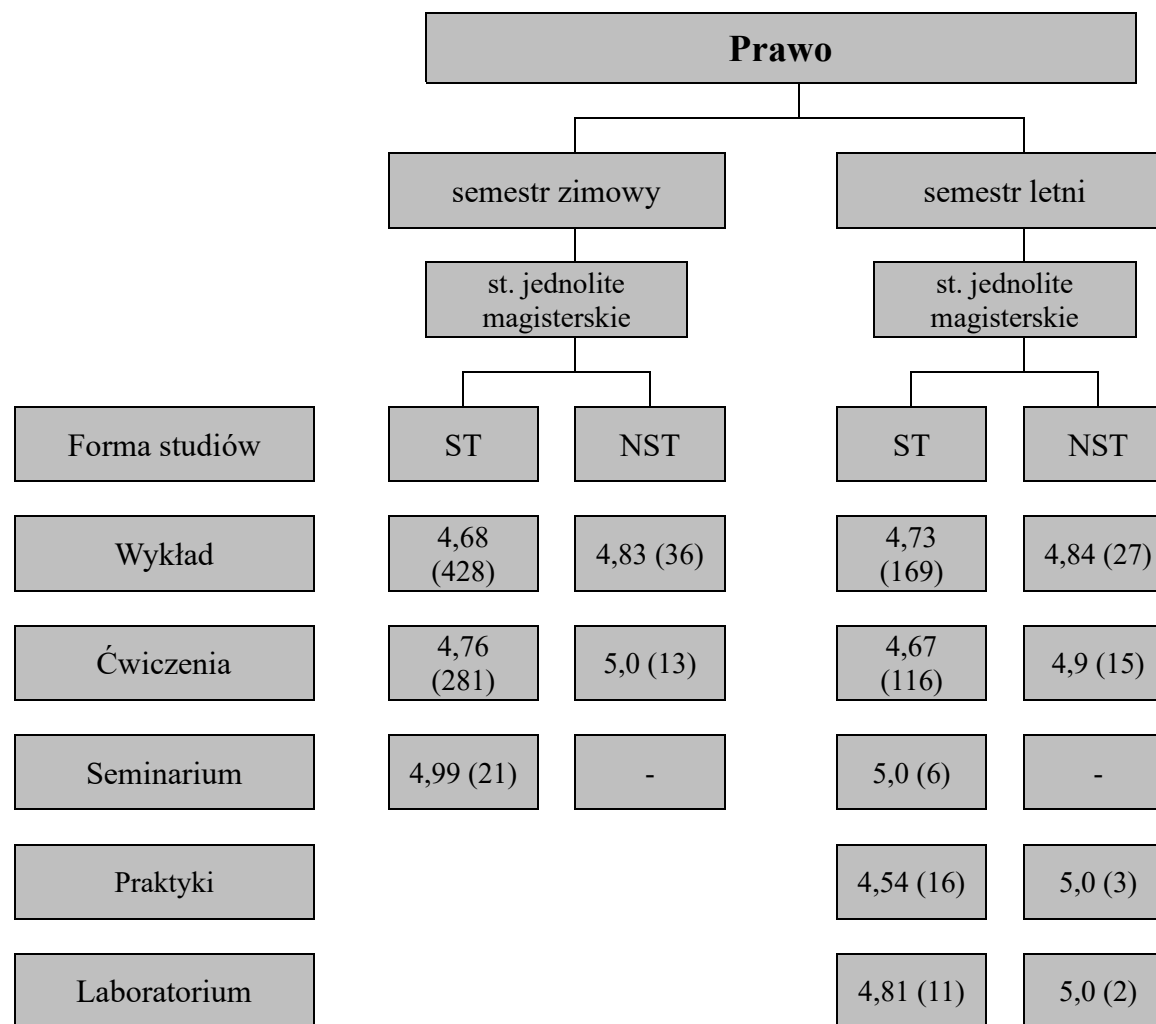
Prawo

semestr zimowy

semestr letni

st. jednolite magisterskie

st. jednolite magisterskie

| Forma studiów | ST | NST | ST | NST |
|---|---|---|---|---|
| Wykład | 4,68 (428) | 4,83 (36) | 4,73 (169) | 4,84 (27) |
| Ćwiczenia | 4,76 (281) | 5,0 (13) | 4,67 (116) | 4,9 (15) |
| Seminarium | 4,99 (21) | - | 5,0 (6) | - |
| Praktyki | | | 4,54 (16) | 5,0 (3) |
| Laboratorium | | | 4,81 (11) | 5,0 (2) |